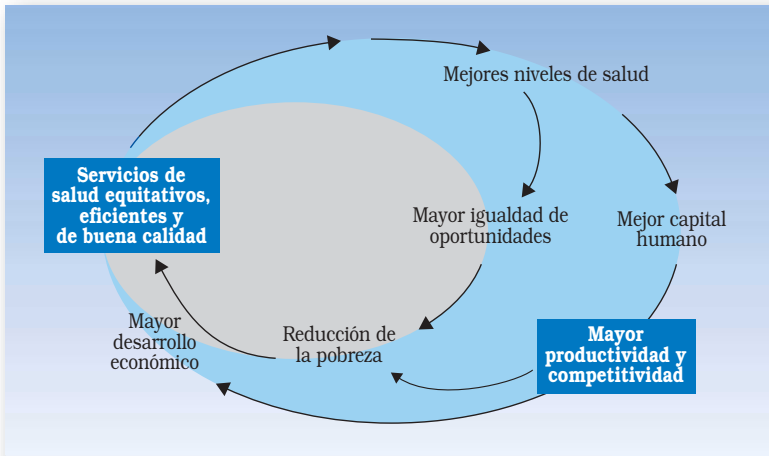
Mejores niveles de salud

Servicios de salud equitativos, eficientes y de buena calidad

Mayor igualdad de oportunidades

Mejor capital humano

Mayor desarrollo económico

Reducción de la pobreza

Mayor productividad y competitividad